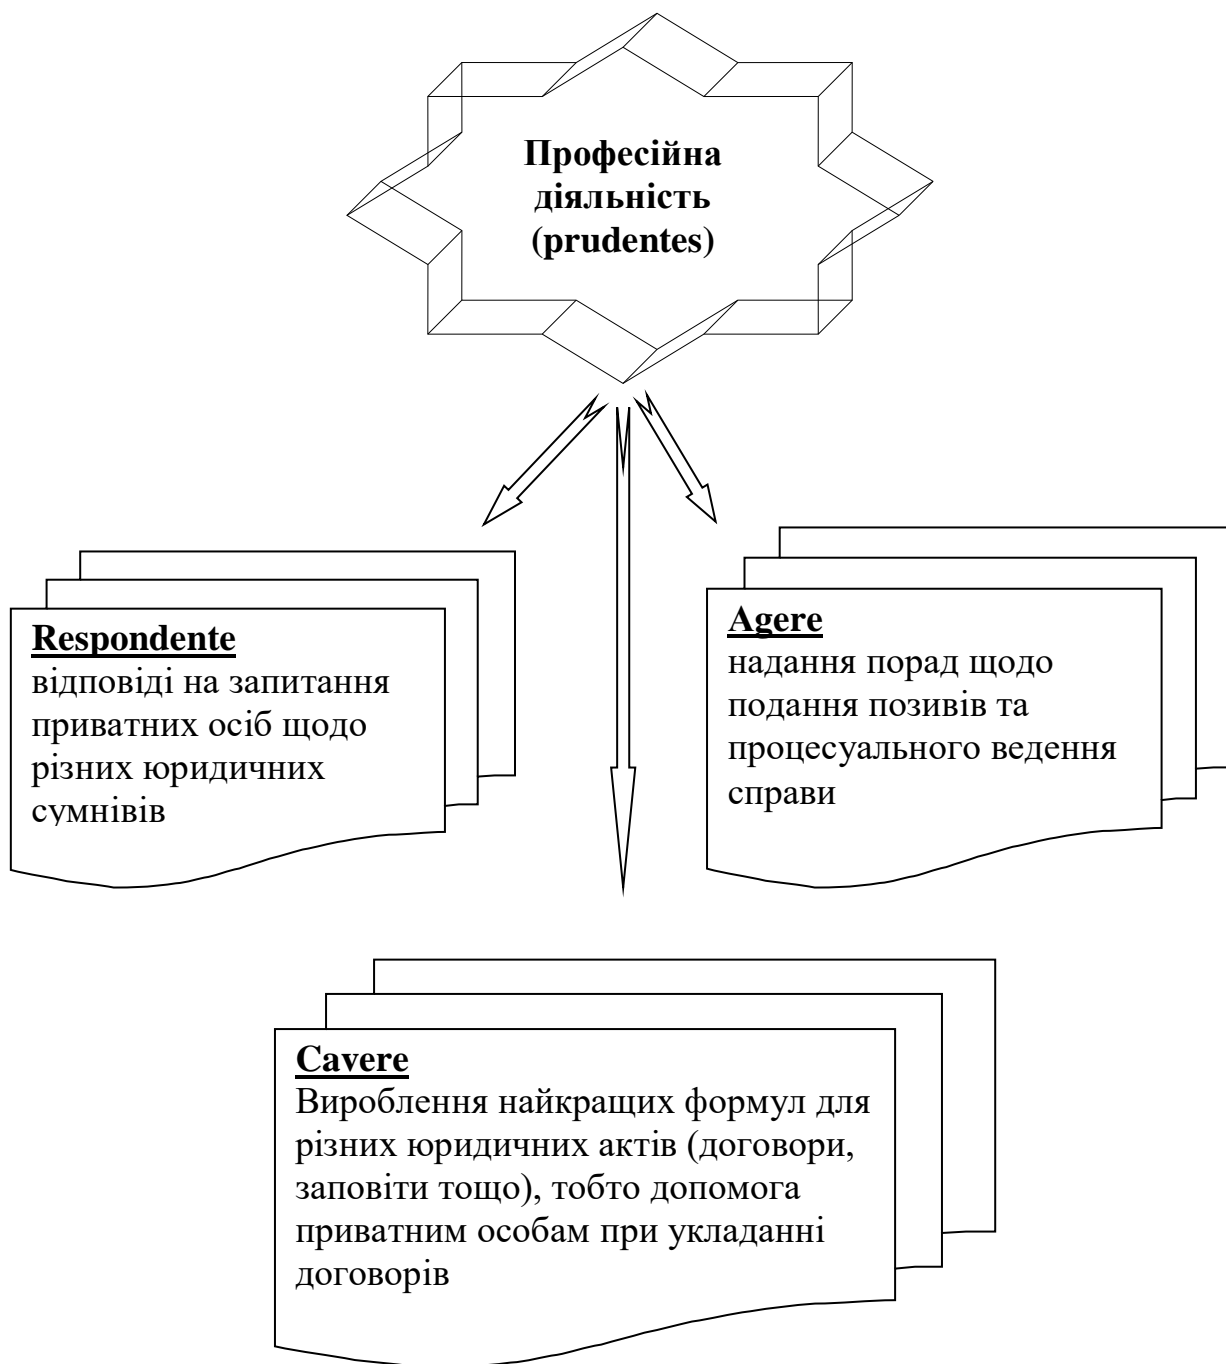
Професійна діяльність (prudentes)

Respondente
відповіді на запитання приватних осіб щодо різних юридичних сумнівів

Agere
надання порад щодо подання позивів та процесуального ведення справи

Cavere
Вироблення найкращих формул для різних юридичних актів (договори, заповіти тощо), тобто допомога приватним особам при укладанні договорів